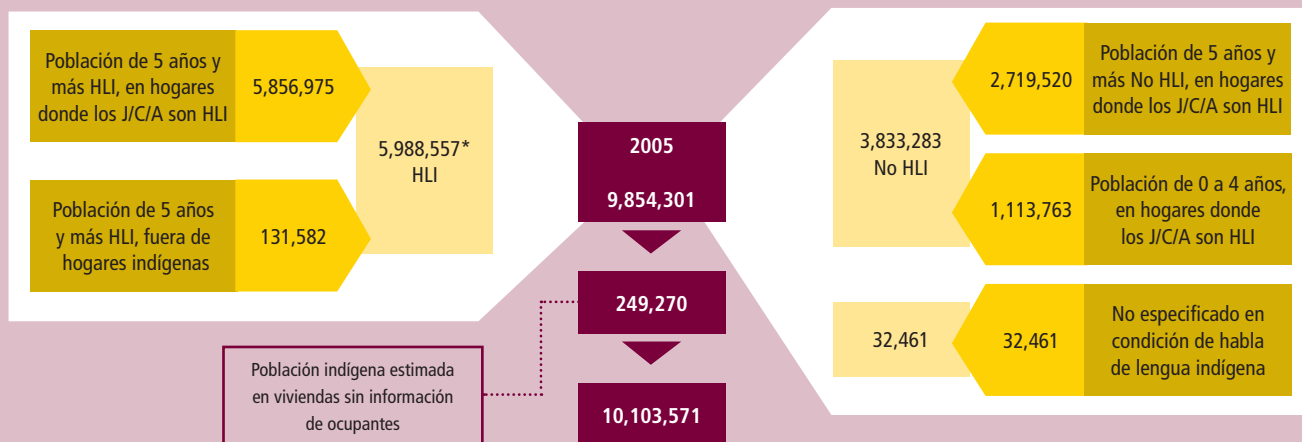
Población de 5 años y más HLI, en hogares donde los J/C/A son HLI

5,856,975

Población de 5 años y más HLI, fuera de hogares indígenas

131,582

5,988,557*
HLI

2005

9,854,301

249,270

Población indígena estimada en viviendas sin información de ocupantes

10,103,571

3,833,283
No HLI

2,719,520

Población de 5 años y más No HLI, en hogares donde los J/C/A son HLI

1,113,763

Población de 0 a 4 años, en hogares donde los J/C/A son HLI

32,461

32,461

No especificado en condición de habla de lengua indígena